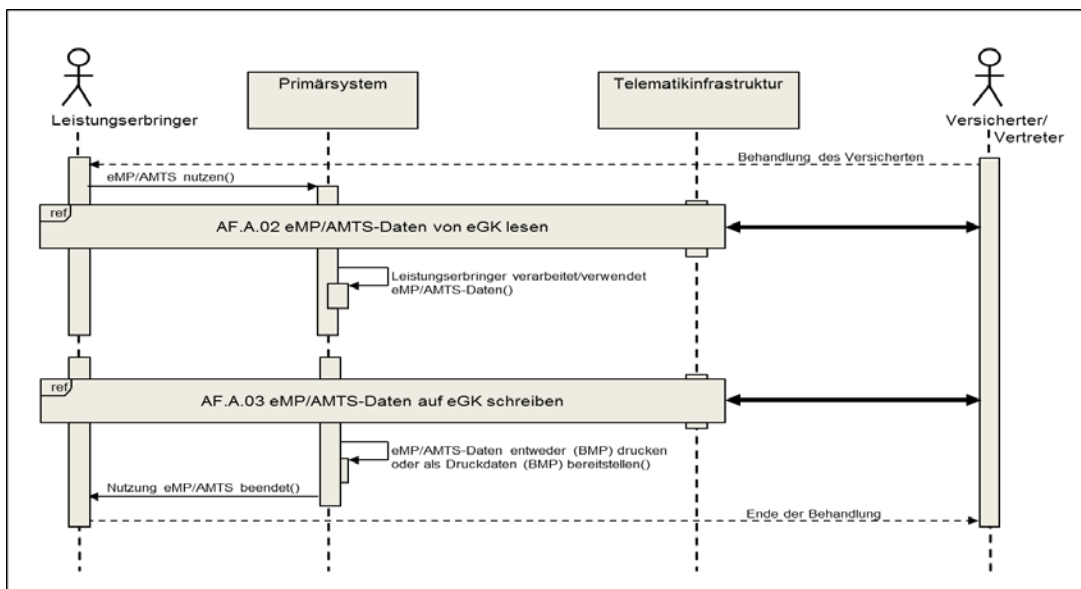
Leistungserbringer

Primärsystem

Telematikinfrastruktur

Versicherter/
Vertreter

Behandlung des Versicherten

eMP/AMTS nutzen()

ref

AF.A.02 eMP/AMTS-Daten von eGK lesen

Leistungserbringer verarbeitet/verwendet eMP/AMTS-Daten()

ref

AF.A.03 eMP/AMTS-Daten auf eGK schreiben

eMP/AMTS-Daten entweder (BMP) drucken oder als Druckdaten (BMP) bereitstellen()

Nutzung eMP/AMTS beendet()

Ende der Behandlung